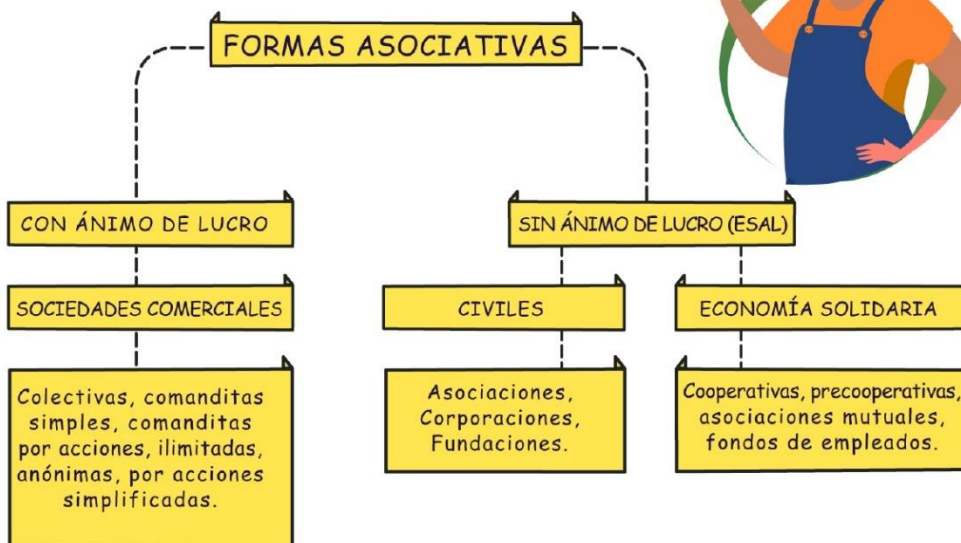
FORMAS ASOCIATIVAS

CON ÁNIMO DE LUCRO

SOCIEDADES COMERCIALES

Colectivas, comanditas simples, comanditas por acciones, ilimitadas, anónimas, por acciones simplificadas.

SIN ÁNIMO DE LUCRO (ESAL)

CIVILES

Asociaciones, Corporaciones, Fundaciones.

ECONOMÍA SOLIDARIA

Cooperativas, precooperativas, asociaciones mutuales, fondos de empleados.